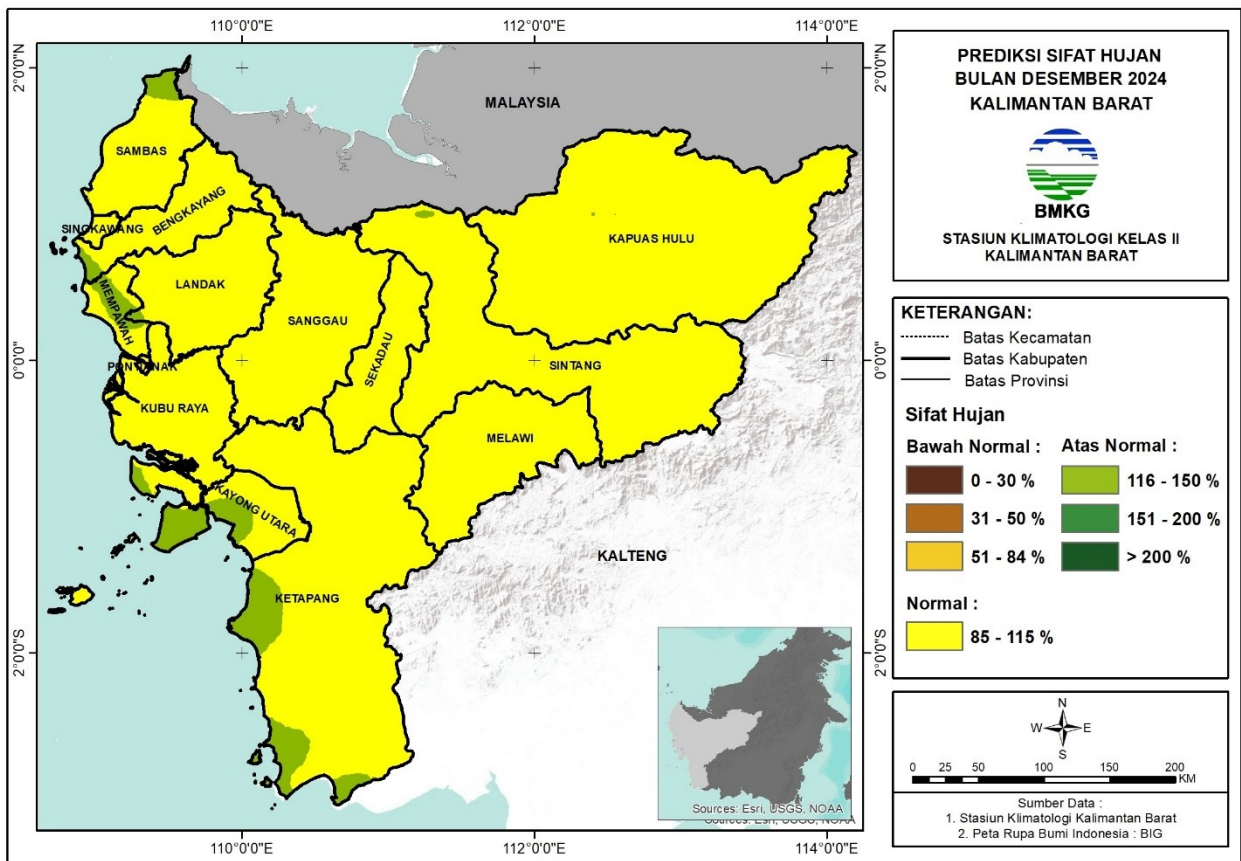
110°0'0"E
112°0'0"E
114°0'0"E
2°0'0"N
0°0'0"
2°0'0"S
2°0'0"N
0°0'0"
2°0'0"S
110°0'0"E
112°0'0"E
114°0'0"E

MALAYSIA
SAMBAS
BENGKAYANG
SINGKAWANG
LANDAK
MEMPAWAH
PONTIANAK
KUBU RAYA
SANGGAU
SEKADAU
KAPUAS HULU
SINTANG
MELAWI
KAYONG UTARA
KETAPANG
KALTENG

Sources: Esri, USGS, NOAA

PREDIKSI SIFAT HUJAN
BULAN DESEMBER 2024
KALIMANTAN BARAT

BMKG

STASIUN KLIMATOLOGI KELAS II
KALIMANTAN BARAT

KETERANGAN:
Batas Kecamatan
Batas Kabupaten
Batas Provinsi

Sifat Hujan
Bawah Normal :
0 - 30 %
31 - 50 %
51 - 84 %
Atas Normal :
116 - 150 %
151 - 200 %
> 200 %
Normal :
85 - 115 %

N
W E
S
0 25 50 100 150 200
KM

Sumber Data :
1. Stasiun Klimatologi Kalimantan Barat
2. Peta Rupa Bumi Indonesia : BIG